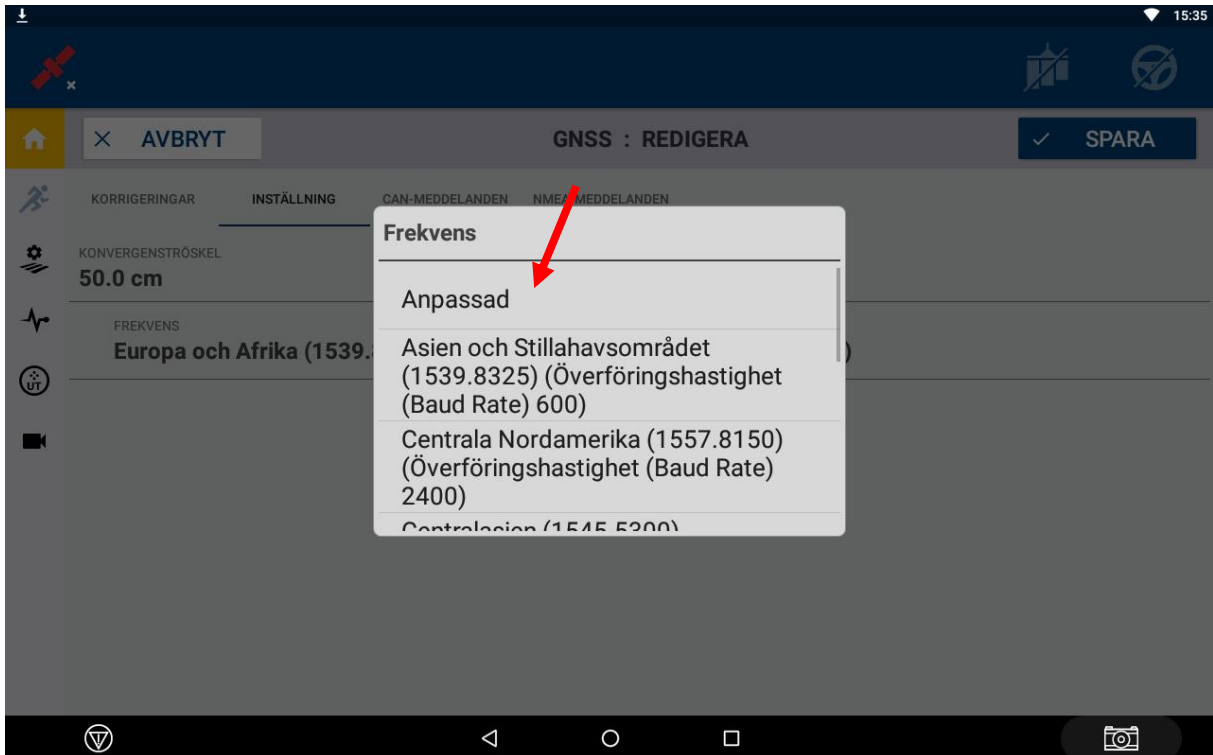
15:35

AVBRYT

GNSS : REDIGERA

SPARA

KORRIGERINGAR

INSTÄLLNING

CAN-MEDDELANDEN

NMEA-MEDDELANDEN

KONVERGENSTRÖSKEL
50.0 cm

FREKVENS
Europa och Afrika (1539.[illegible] )

UT

Frekvens

Anpassad

Asien och Stillahavsområdet (1539.8325) (Överföringshastighet (Baud Rate) 600)

Centrala Nordamerika (1557.8150) (Överföringshastighet (Baud Rate) 2400)

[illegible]